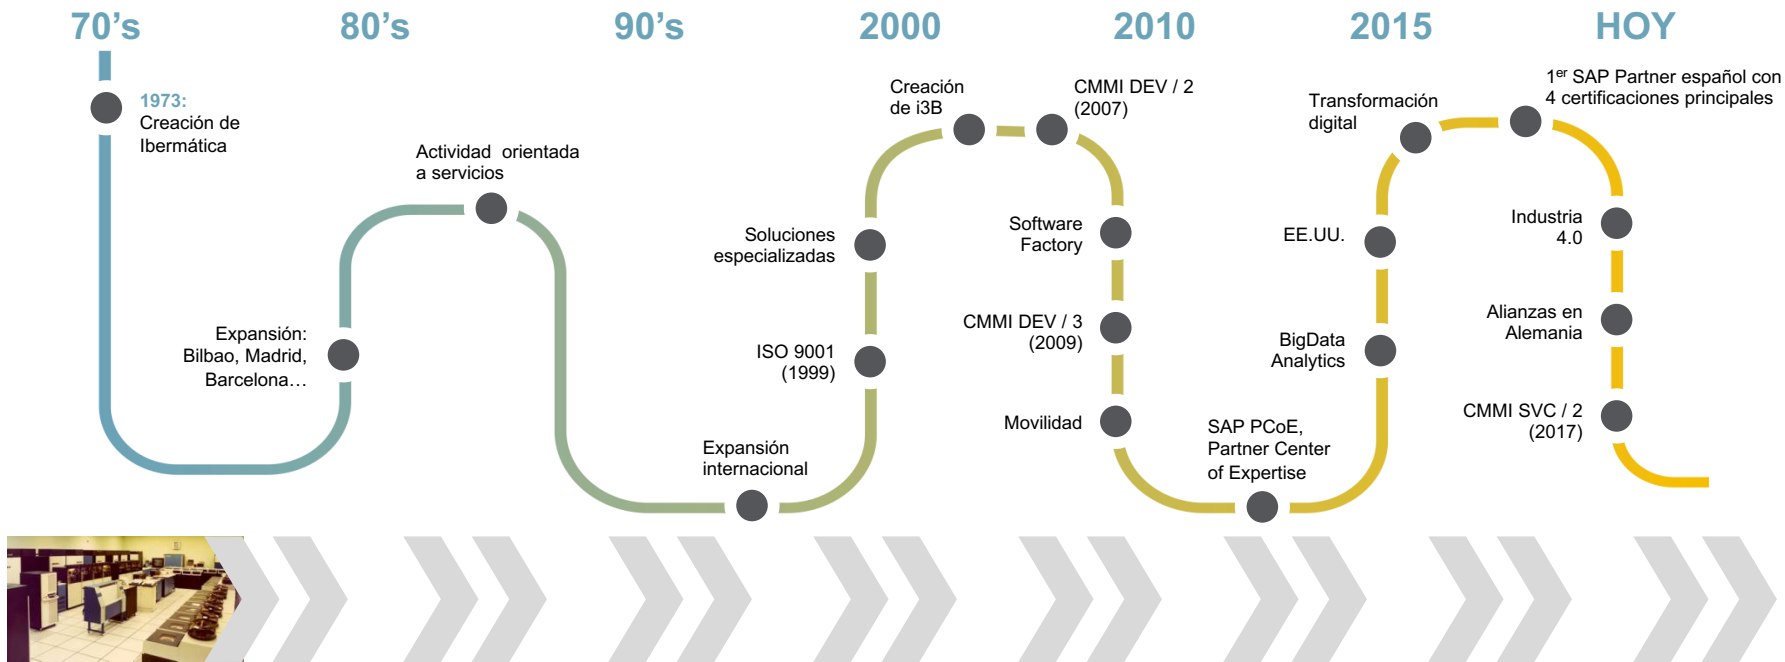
70's 80's 90's 2000 2010 2015 HOY

1973: Creación de Ibermática

Expansión: Bilbao, Madrid, Barcelona…

Actividad orientada a servicios

Expansión internacional

ISO 9001 (1999)

Soluciones especializadas

Creación de i3B

CMMI DEV / 2 (2007)

Software Factory

CMMI DEV / 3 (2009)

Movilidad

SAP PCoE, Partner Center of Expertise

BigData Analytics

EE.UU.

Transformación digital

1$^{er}$ SAP Partner español con 4 certificaciones principales

Industria 4.0

Alianzas en Alemania

CMMI SVC / 2 (2017)